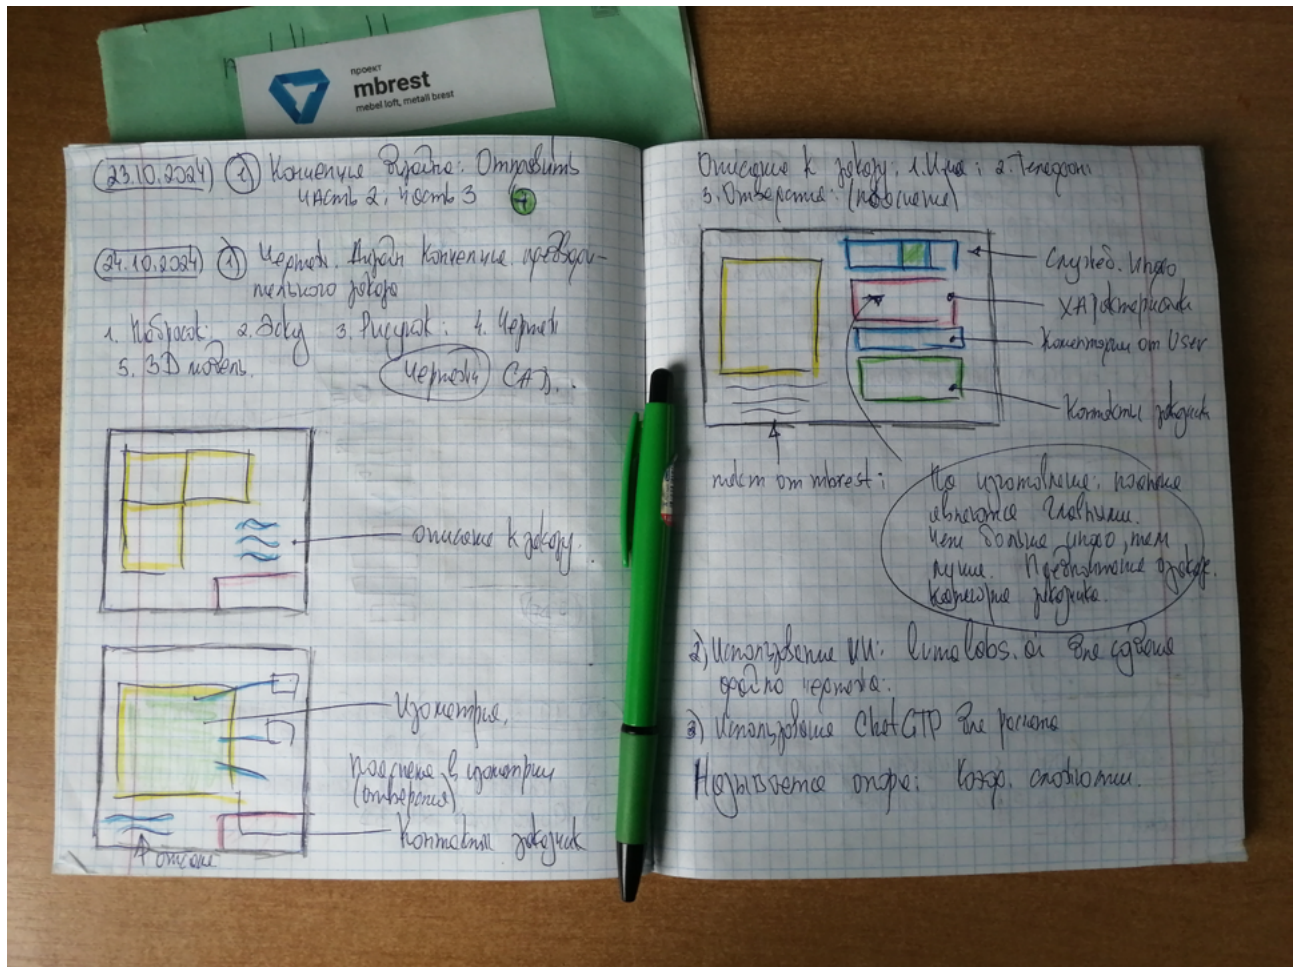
проект
mbrest
mebel loft, metall brest

(23.10.2024) ① Концепция Дизайна: Отправить часть 2, часть 3 ⑦

(24.10.2024) ① Чертеж. Андрей Концепция предварительного заказа
1. Набросок; 2. Эскиз 3. Рисунок; 4. Чертеж 5. 3D модель.
Чертеж CAD..

описание к заказу

Изометрия,
появление в изометрии (отверстия)
Контакты заказчик
Описание

Описание к заказу: 1. Имя; 2. Телефон; 3. Отверстия (пояснение)

Служеб. инфо
Характеристики
Комментарии от User
Контакты заказчик

текст от mbrest:
По изготовлению, пожелание является главным. Чем больше инфо, тем лучше. Предложение заказа. Карточка заказчика.

2) Использование ИИ: lumalabs.ai Для создания фото чертежа.
3) Использование ChatGTP Для рекламы
Называется опыт: Кохд. оповещ.